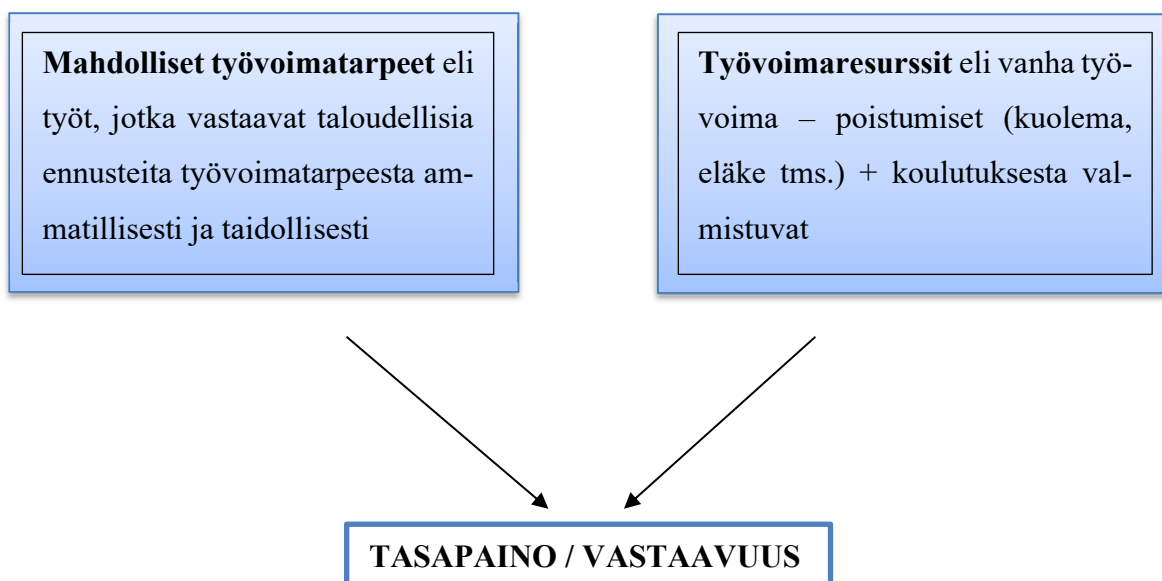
**Mahdolliset työvoimatarpeet** eli työt, jotka vastaavat taloudellisia ennusteita työvoimatarpeesta ammatillisesti ja taidollisesti

**Työvoimaresurssit** eli vanha työvoima – poistumiset (kuolema, eläke tms.) + koulutuksesta valmistuvat

**TASAPAINO / VASTAAVUUS**